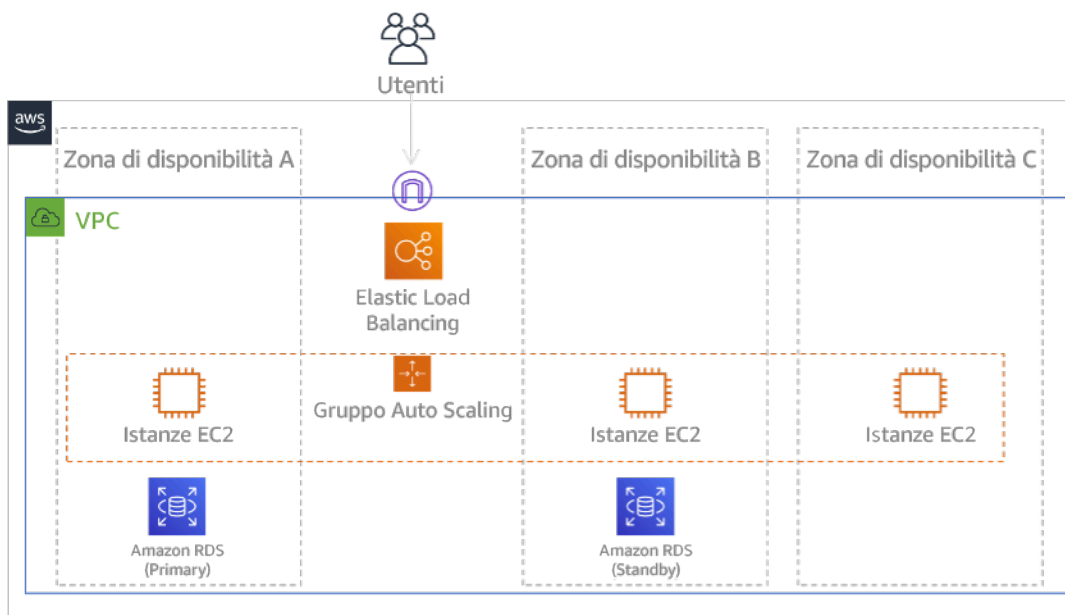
Utenti

aws

Zona di disponibilità A

Zona di disponibilità B

Zona di disponibilità C

VPC

Elastic Load Balancing

Gruppo Auto Scaling

Istanze EC2

Istanze EC2

Istanze EC2

Amazon RDS (Primary)

Amazon RDS (Standby)